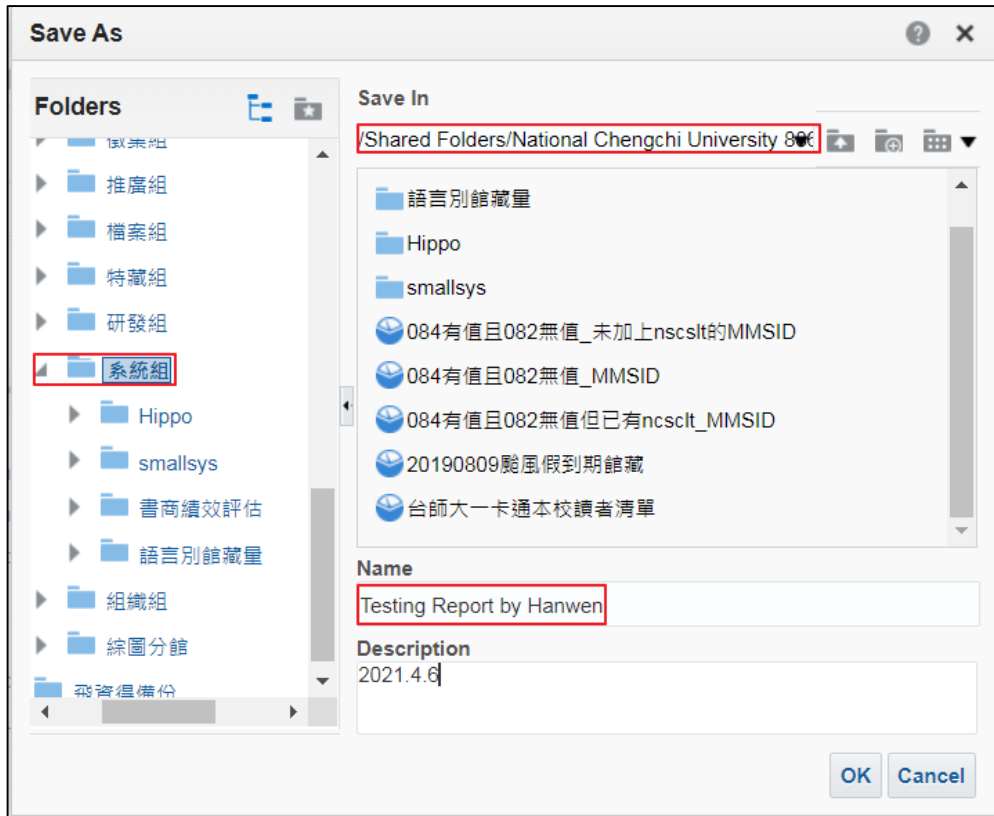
Save As

Folders

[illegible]

推廣組

檔案組

特藏組

研發組

系統組

Hippo

smallsys

書商績效評估

語言別館藏量

組織組

綜圖分館

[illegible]

Save In

/Shared Folders/National Chengchi University 8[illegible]

語言別館藏量

Hippo

smallsys

084有值且082無值_未加上nscslt的MMSID

084有值且082無值_MMSID

084有值且082無值但已有ncsclt_MMSID

20190809颱風假到期館藏

台師大一卡通本校讀者清單

Name

Testing Report by Hanwen

Description

2021.4.6

OK

Cancel